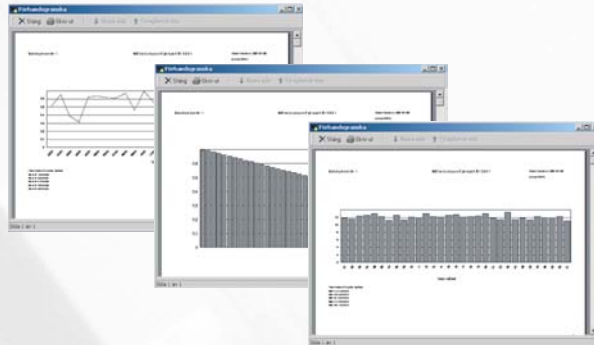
Förhandsgranska
Stäng
Skriv ut
Nästa sida
Föregående sida
Sida 1 av 1

Förhandsgranska
Stäng
Skriv ut
Nästa sida
Föregående sida
Sida 1 av 1

Förhandsgranska
Stäng
Skriv ut
Nästa sida
Föregående sida
Sida 1 av 1